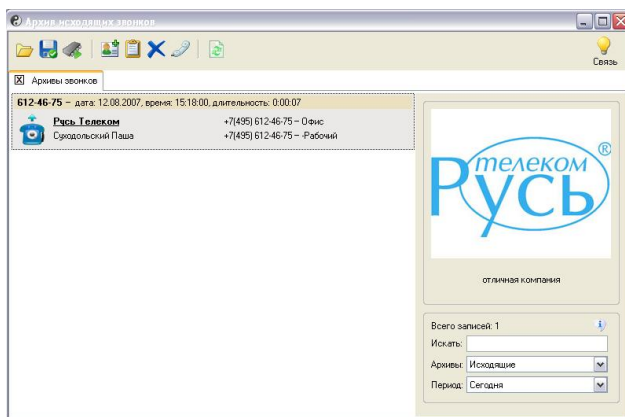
Архив исходящих звонков

Связь

Архивы звонков

612-46-75 – дата: 12.08.2007, время: 15:18:00, длительность: 0:00:07

Русь Телеком
Суходольский Паша

+7(495) 612-46-75 – Офис
+7(495) 612-46-75 – Рабочий

телеком
Русь
®

отличная компания

Всего записей: 1
Искать:
Архивы: Исходящие
Период: Сегодня